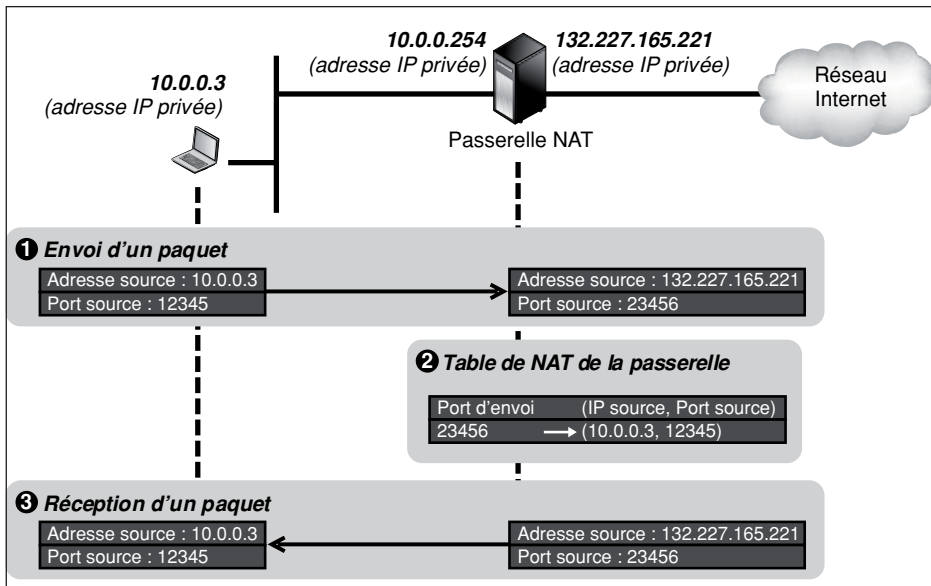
10.0.0.254
(adresse IP privée)

132.227.165.221
(adresse IP privée)

Réseau Internet

10.0.0.3
(adresse IP privée)

Passerelle NAT

❶ Envoi d'un paquet

Adresse source : 10.0.0.3
Port source : 12345

Adresse source : 132.227.165.221
Port source : 23456

❷ Table de NAT de la passerelle

| Port d'envoi | (IP source, Port source) |
|---|---|
| 23456 | → (10.0.0.3, 12345) |

❸ Réception d'un paquet

Adresse source : 10.0.0.3
Port source : 12345

Adresse source : 132.227.165.221
Port source : 23456